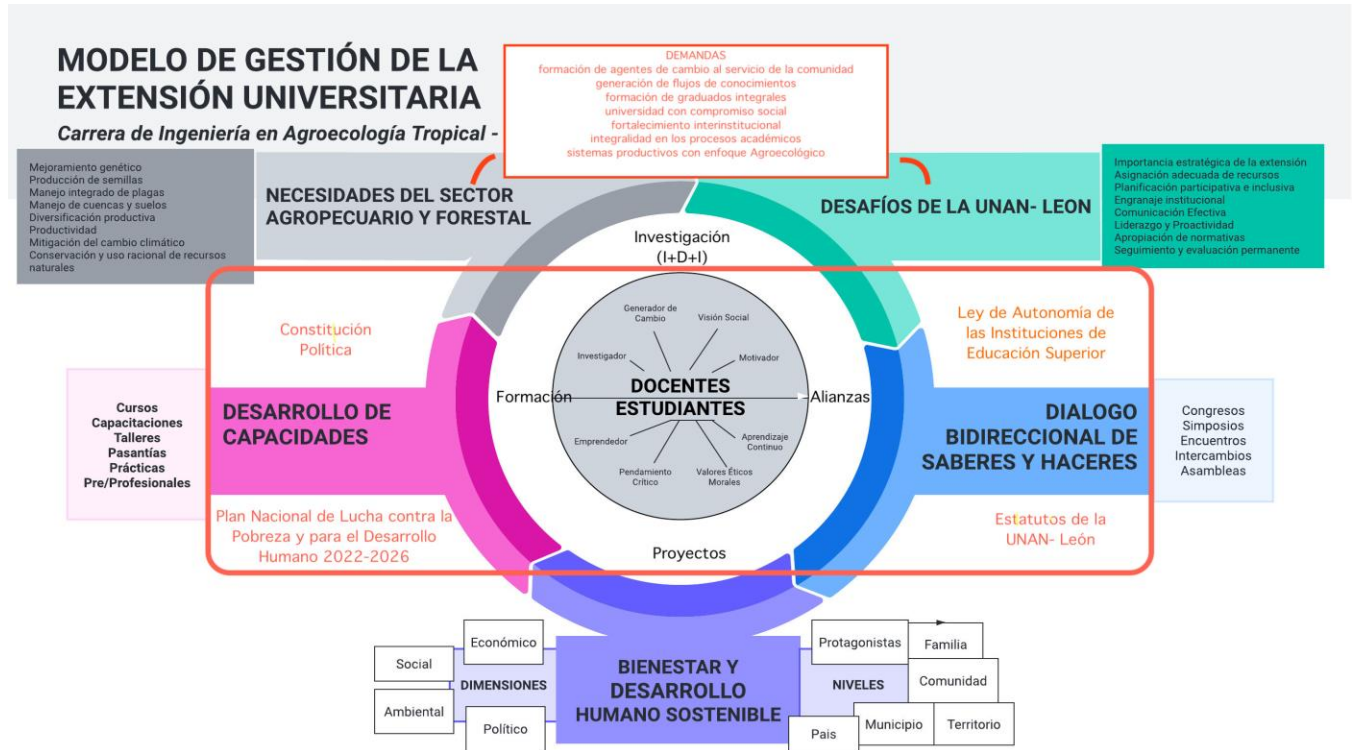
MODELO DE GESTIÓN DE LA EXTENSIÓN UNIVERSITARIA

Carrera de Ingeniería en Agroecología Tropical -

DEMANDAS
formación de agentes de cambio al servicio de la comunidad
generación de flujos de conocimientos
formación de graduados integrales
universidad con compromiso social
fortalecimiento interinstitucional
integralidad en los procesos académicos
sistemas productivos con enfoque Agroecológico

Mejoramiento genético
Producción de semillas
Manejo integrado de plagas
Manejo de cuencas y suelos
Diversificación productiva
Productividad
Mitigación del cambio climático
Conservación y uso racional de recursos naturales

NECESIDADES DEL SECTOR AGROPECUARIO Y FORESTAL

DESAFÍOS DE LA UNAN- LEON

Importancia estratégica de la extensión
Asignación adecuada de recursos
Planificación participativa e inclusiva
Engranaje institucional
Comunicación Efectiva
Liderazgo y Proactividad
Apropiación de normativas
Seguimiento y evaluación permanente

Investigación (I+D+I)

Constitución Política

Ley de Autonomía de las Instituciones de Educación Superior

Generador de Cambio
Visión Social
Investigador
Motivador
Formación
DOCENTES
ESTUDIANTES
Alianzas
Emprendedor
Aprendizaje Continuo
Pendamiento Crítico
Valores Éticos Morales

Cursos
Capacitaciones
Talleres
Pasantías
Prácticas
Pre/Profesionales

DESARROLLO DE CAPACIDADES

DIALOGO BIDIRECCIONAL DE SABERES Y HACERES

Congresos
Simposios
Encuentros
Intercambios
Asambleas

Plan Nacional de Lucha contra la Pobreza y para el Desarrollo Humano 2022-2026

Estatutos de la UNAN- León

Proyectos

Económico
Social
DIMENSIONES
Ambiental
Político

BIENESTAR Y DESARROLLO HUMANO SOSTENIBLE

Protagonistas
Familia
NIVELES
Comunidad
Municipio
Territorio
Pais